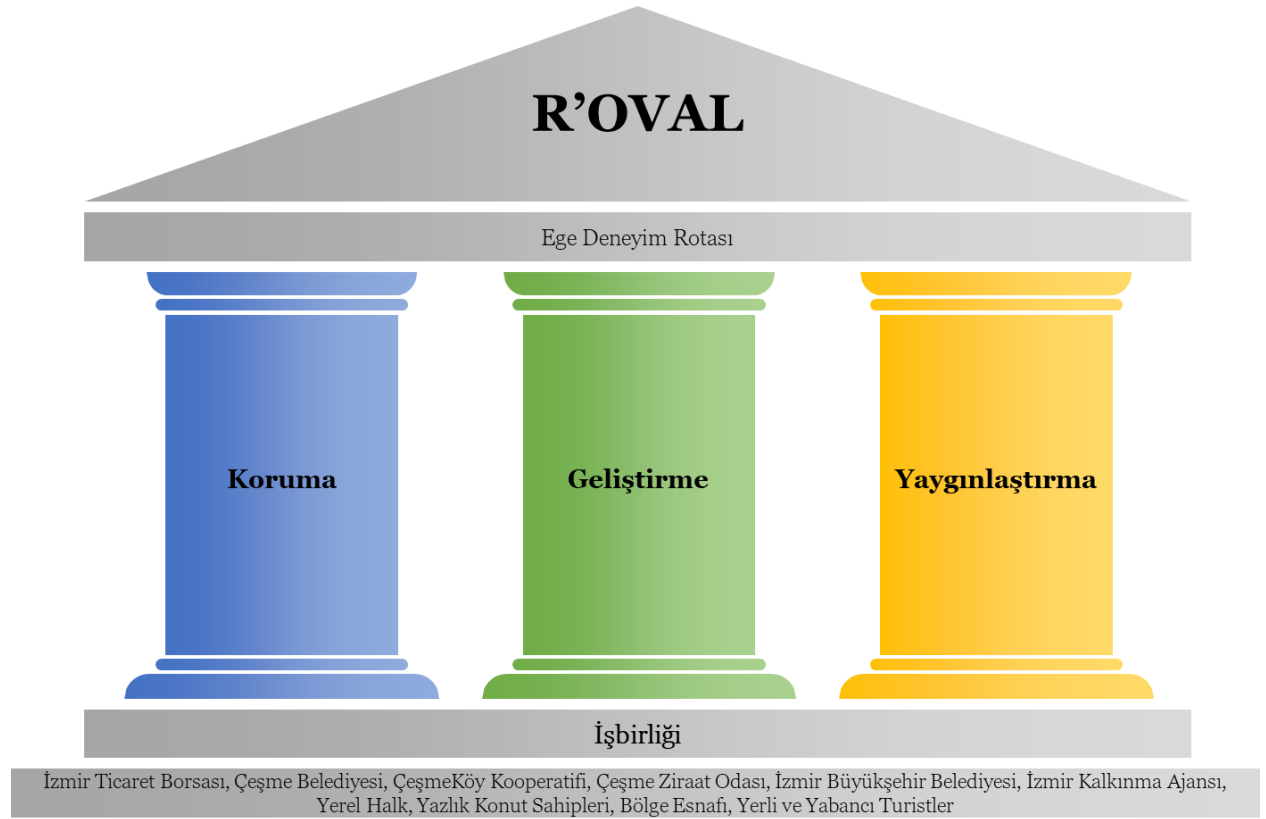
R’OVAL

Ege Deneyim Rotası

Koruma

Geliştirme

Yaygınlaştırma

İşbirliği

İzmir Ticaret Borsası, Çeşme Belediyesi, ÇeşmeKöy Kooperatifi, Çeşme Ziraat Odası, İzmir Büyükşehir Belediyesi, İzmir Kalkınma Ajansı, Yerel Halk, Yazlık Konut Sahipleri, Bölge Esnafı, Yerli ve Yabancı Turistler